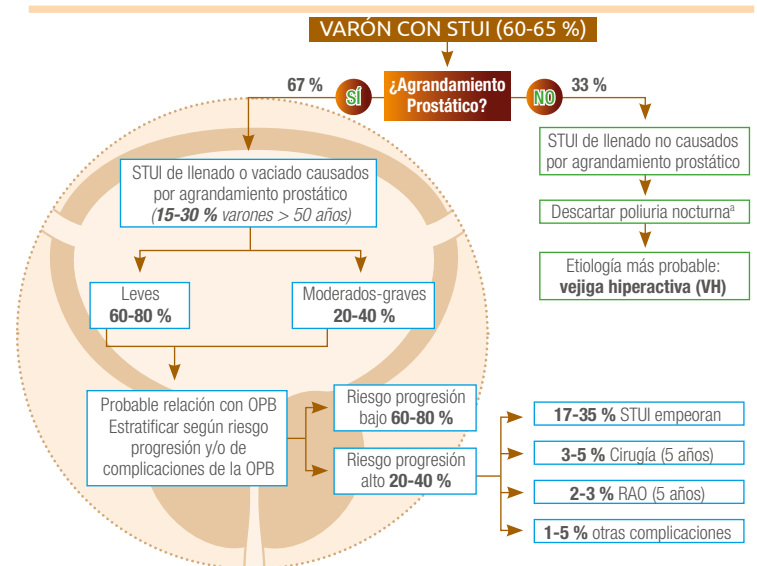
VARÓN CON STUI (60-65 %)

¿Agrandamiento Prostático?

67 %

SÍ

NO

33 %

STUI de llenado o vaciado causados por agrandamiento prostático (**15-30 %** varones > 50 años)

STUI de llenado no causados por agrandamiento prostático

Descartar poliuria nocturna$^a$

Etiología más probable: **vejiga hiperactiva (VH)**

Leves **60-80 %**

Moderados-graves **20-40 %**

Probable relación con OPB Estratificar según riesgo progresión y/o de complicaciones de la OPB

Riesgo progresión bajo **60-80 %**

Riesgo progresión alto **20-40 %**

**17-35 %** STUI empeoran

**3-5 %** Cirugía (5 años)

**2-3 %** RAO (5 años)

**1-5 %** otras complicaciones